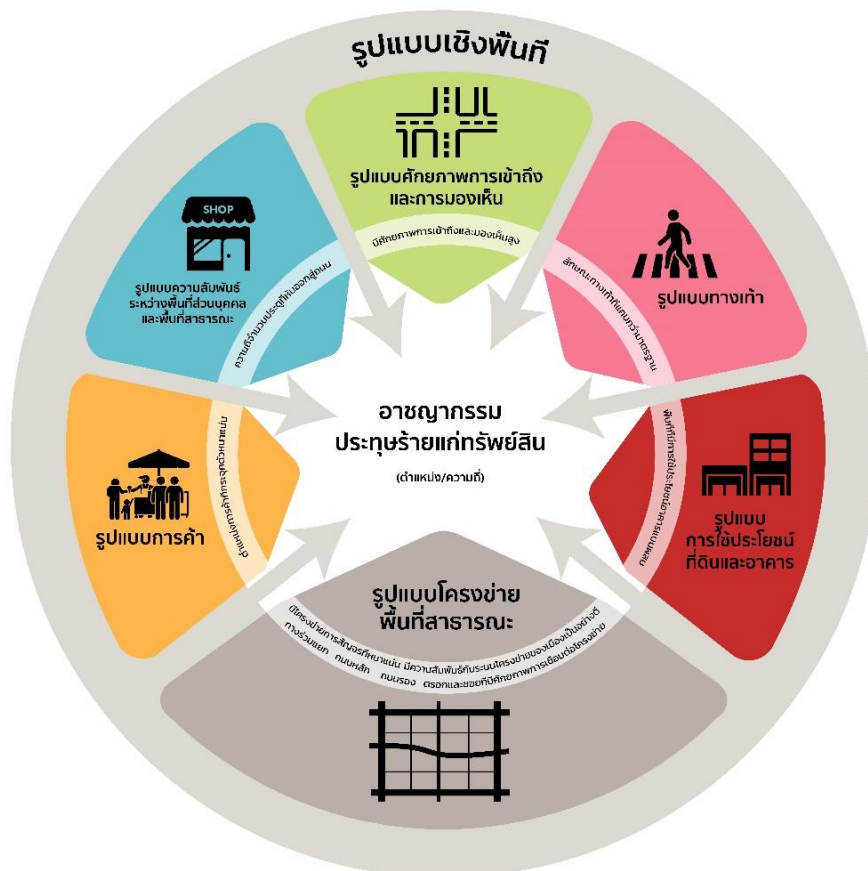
รูปแบบเชิงพื้นที่

รูปแบบศักยภาพการเข้าถึงและการมองเห็น

มีศักยภาพการเข้าถึงและมองเห็นสูง

SHOP

รูปแบบความสัมพันธ์ระหว่างพื้นที่ส่วนบุคคลและพื้นที่สาธารณะ

ความชัดเจนของประตูที่เปิดออกสู่ถนน

รูปแบบทางเท้า

ลักษณะทางเท้าที่มีขนาดกว้างมาตรฐาน

อาชญากรรม
ประทุษร้ายแก่ทรัพย์สิน
(ตำแหน่ง/ความถี่)

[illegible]

รูปแบบการค้า

พื้นที่ที่มีการใช้ประโยชน์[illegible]

รูปแบบการใช้ประโยชน์ที่ดินและอาคาร

รูปแบบโครงข่ายพื้นที่สาธารณะ

มีโครงข่ายการสัญจรที่หนาแน่น มีความสัมพันธ์กับระบบโครงข่ายของเมืองเป็นอย่างดี ทางร่วมแยก ถนนหลัก ถนนรอง ตรอกและซอยที่มีศักยภาพการเชื่อมต่อโครงข่าย